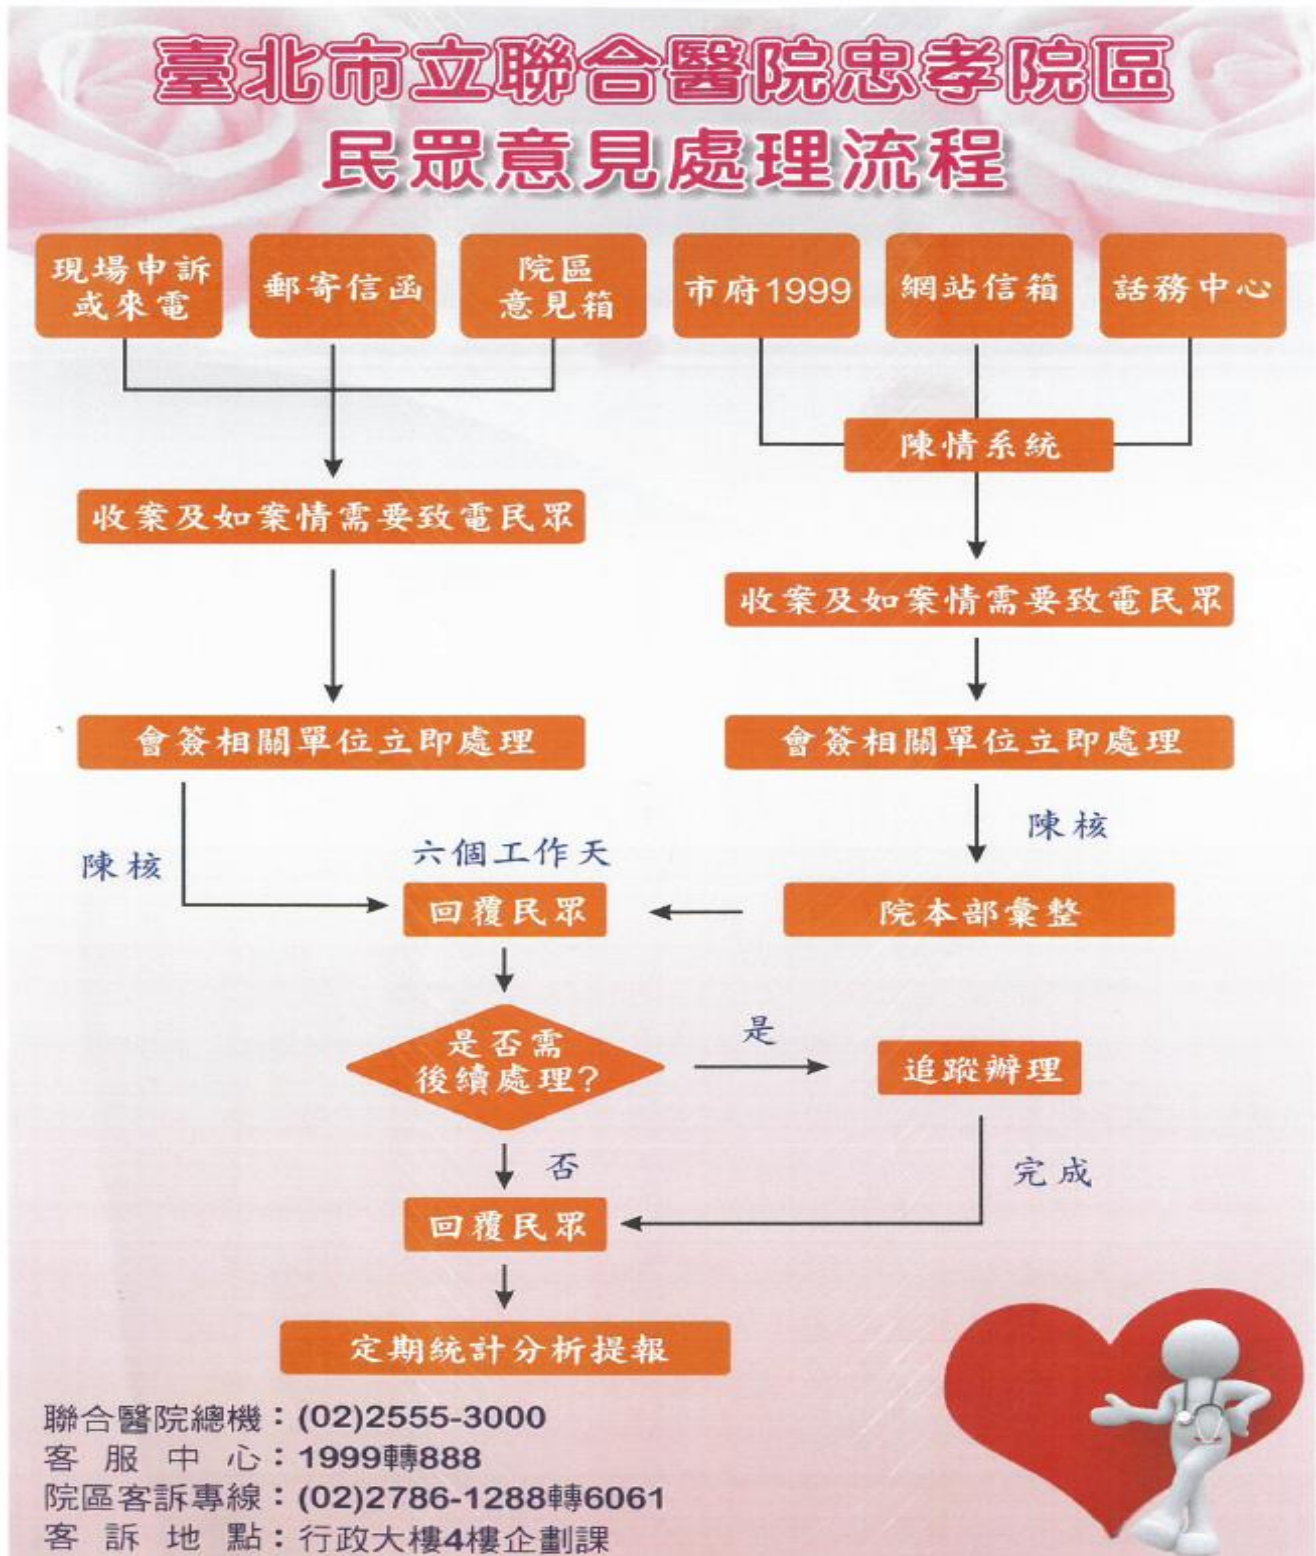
臺北市立聯合醫院忠孝院區
民眾意見處理流程

現場申訴或來電

郵寄信函

院區意見箱

市府1999

網站信箱

話務中心

陳情系統

收案及如案情需要致電民眾

收案及如案情需要致電民眾

會簽相關單位立即處理

會簽相關單位立即處理

陳核

陳核

六個工作天

回覆民眾

院本部彙整

是否需後續處理?

是

追蹤辦理

否

完成

回覆民眾

定期統計分析提報

聯合醫院總機:(02)2555-3000
客服中心:1999轉888
院區客訴專線:(02)2786-1288轉6061
客訴地點:行政大樓4樓企劃課